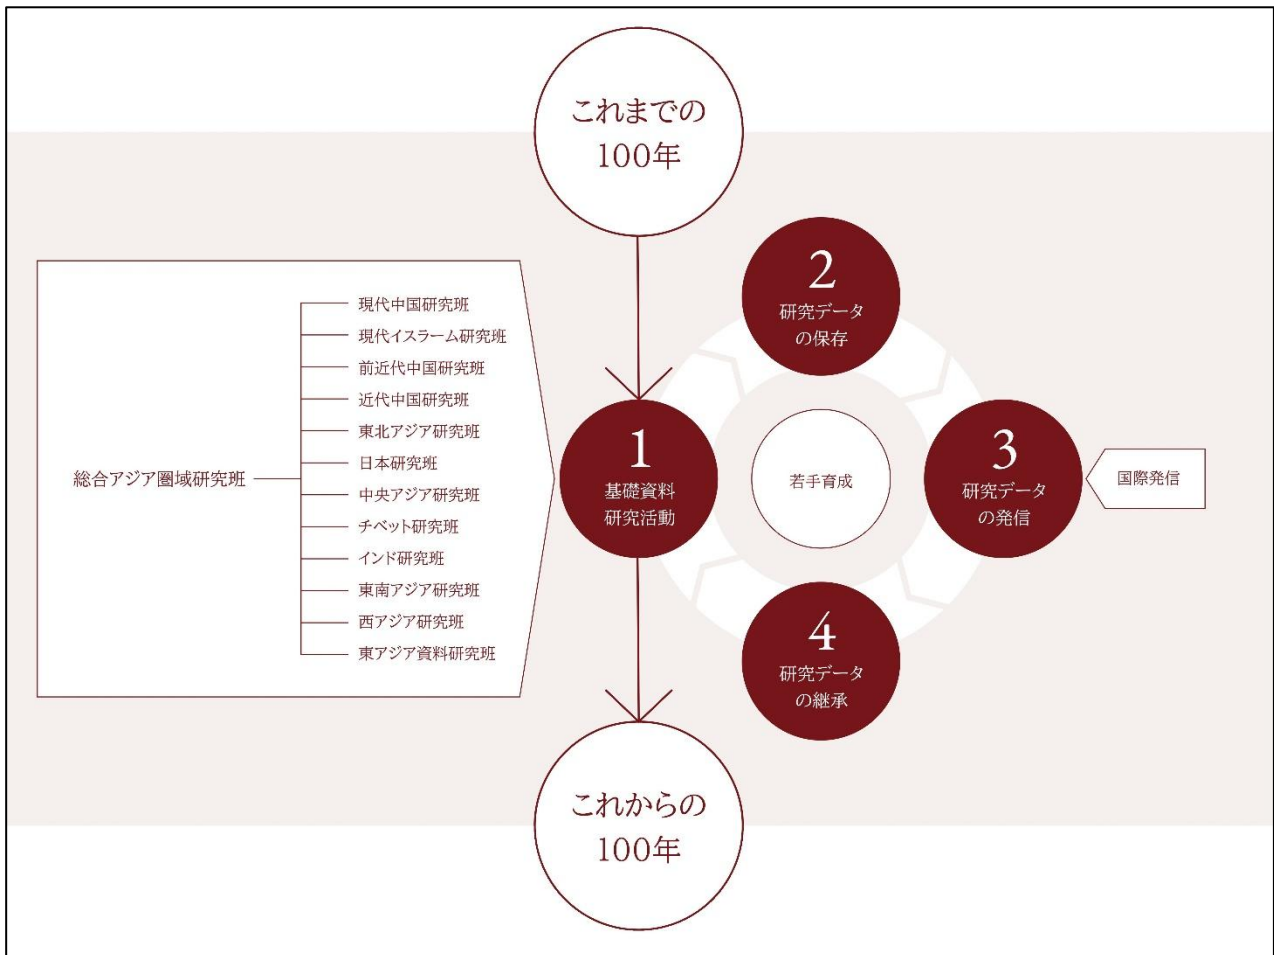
これまでの
100年

総合アジア圏域研究班

現代中国研究班
現代イスラーム研究班
前近代中国研究班
近代中国研究班
東北アジア研究班
日本研究班
中央アジア研究班
チベット研究班
インド研究班
東南アジア研究班
西アジア研究班
東アジア資料研究班

2
研究データの保存

1
基礎資料研究活動

若手育成

3
研究データの発信

国際発信

4
研究データの継承

これからの
100年